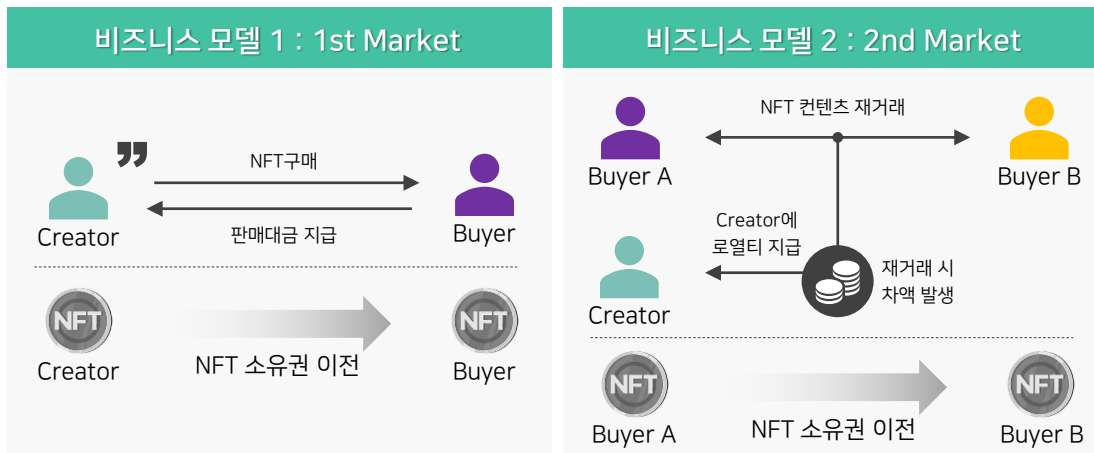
비즈니스 모델 1 : 1st Market

NFT구매

Creator

판매대금 지급

Buyer

NFT

Creator

NFT 소유권 이전

NFT

Buyer

비즈니스 모델 2 : 2nd Market

NFT 컨텐츠 재거래

Buyer A

Buyer B

Creator에 로열티 지급

재거래 시 차액 발생

Creator

NFT

Buyer A

NFT 소유권 이전

NFT

Buyer B